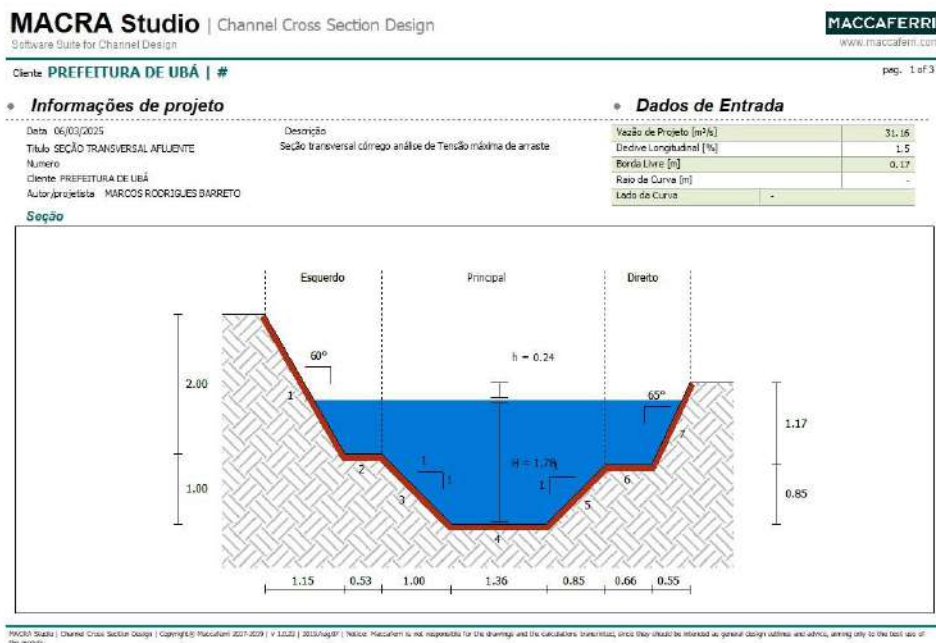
MACRA Studio | Channel Cross Section Design
Software Suite for Channel Design

MACCAFERRI
www.maccaferri.com

Cliente PREFEITURA DE UBÁ | #

pag. 1 of 3

• Informações de projeto

Data 06/03/2025
Titulo SEÇÃO TRANSVERSAL AFLUENTE
Numero
Cliente PREFEITURA DE UBÁ
Autor/projetista MARCOS RODRIGUES BARRETO

Descrição
Seção transversal córrego análise de Tensão máxima de arraste

• Dados de Entrada

| Vazão de Projeto [m³/s] | 31.16 |
|---|---|
| Declive Longitudinal [%] | 1.5 |
| Borda Livre [m] | 0.17 |
| Raio de Curva [m] | - |
| Lado da Curva | - |

Seção

Esquerdo
Principal
Direito

60°
h = 0.24
65°
2.00
1
1.17
2
1
1
H = 1.76
1
1
6
7
3
5
1.00
0.85
4

1.15
0.53
1.00
1.36
0.85
0.66
0.55

MACRA Studio | Channel Cross Section Design | Copyright© Maccaferri 2017-2019 | v 1.0.22 | 2019/Aug/07 | Notice: Maccaferri is not responsible for the drawings and the calculations transmitted, since they should be intended as general design outlines and advice, aiming only to the best use of the product.